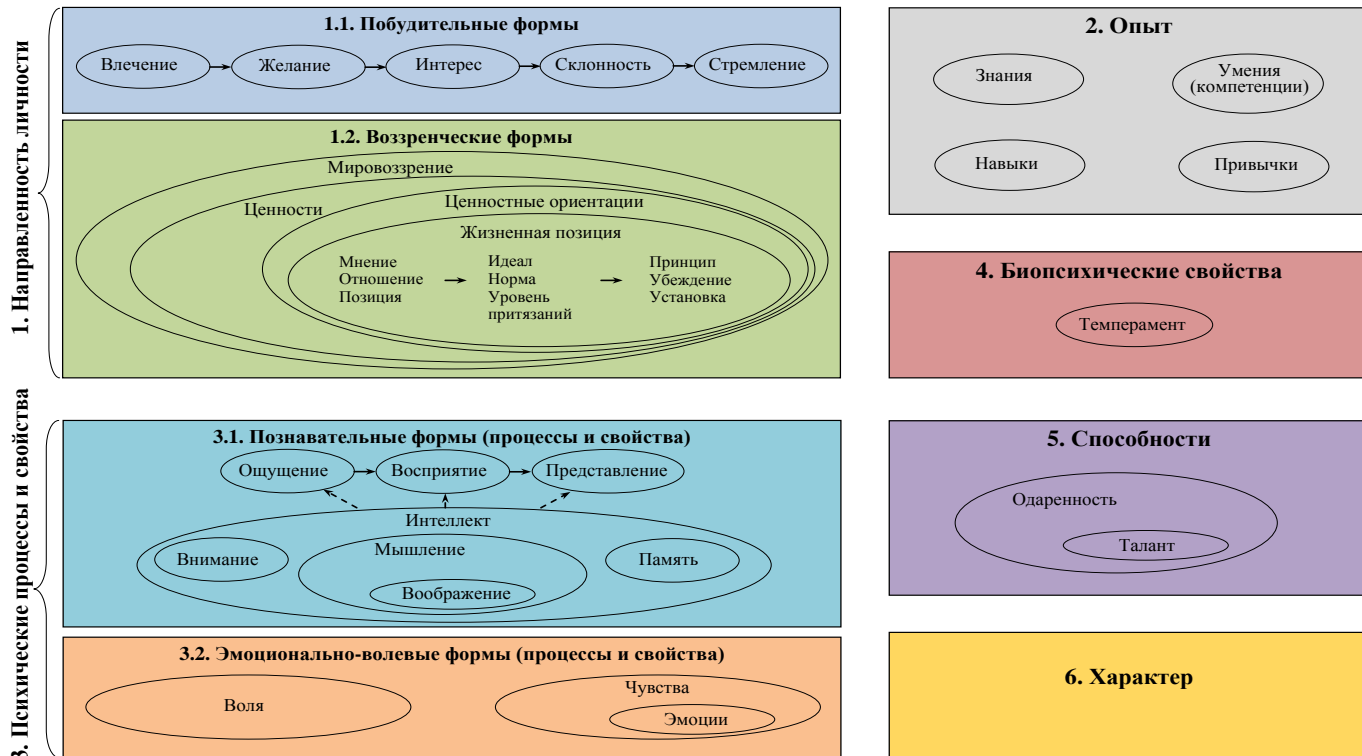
1. Направленность личности

1.1. Побудительные формы

Влечение → Желание → Интерес → Склонность → Стремление

1.2. Воззренческие формы

Мировоззрение

Ценности

Ценностные ориентации

Жизненная позиция

Мнение
Отношение
Позиция

Идеал
Норма
Уровень притязаний

Принцип
Убеждение
Установка

2. Опыт

Знания

Умения (компетенции)

Навыки

Привычки

4. Биопсихические свойства

Темперамент

3. Психические процессы и свойства

3.1. Познавательные формы (процессы и свойства)

Ощущение → Восприятие → Представление

Интеллект

Внимание

Мышление

Воображение

Память

5. Способности

Одаренность

Талант

3.2. Эмоционально-волевые формы (процессы и свойства)

Воля

Чувства

Эмоции

6. Характер